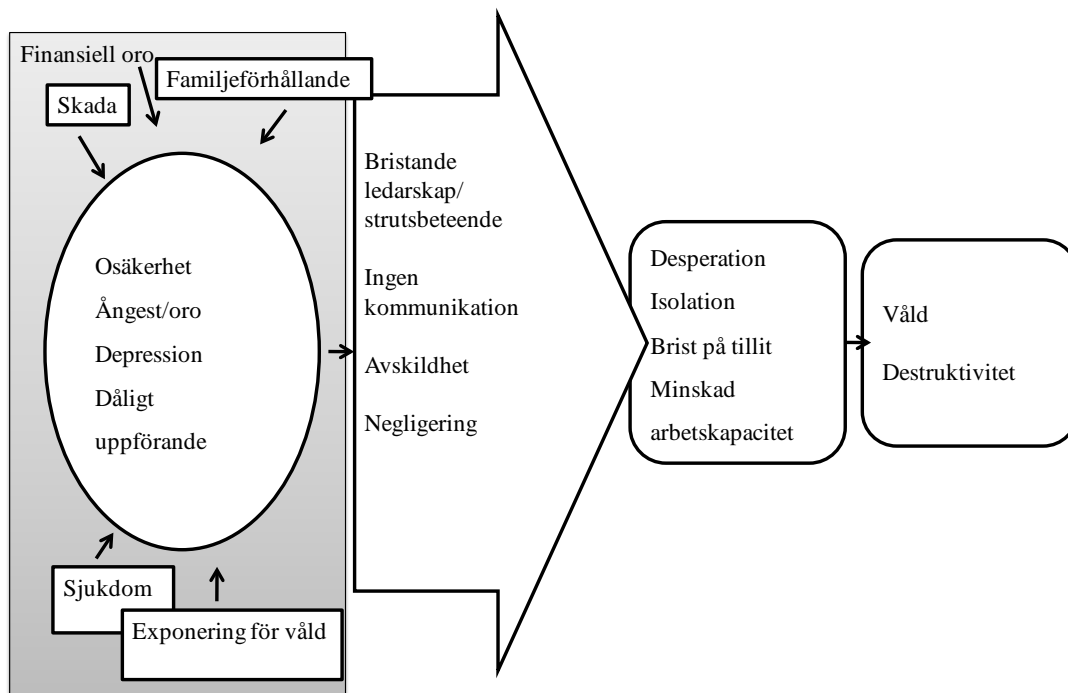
Finansiell oro

Familjeförhållande

Skada

Osäkerhet

Ångest/oro

Depression

Dåligt uppförande

Sjukdom

Exponering för våld

Bristande ledarskap/ strutsbeteende

Ingen kommunikation

Avskildhet

Negligering

Desperation

Isolation

Brist på tillit

Minskad arbetskapacitet

Våld

Destruktivitet